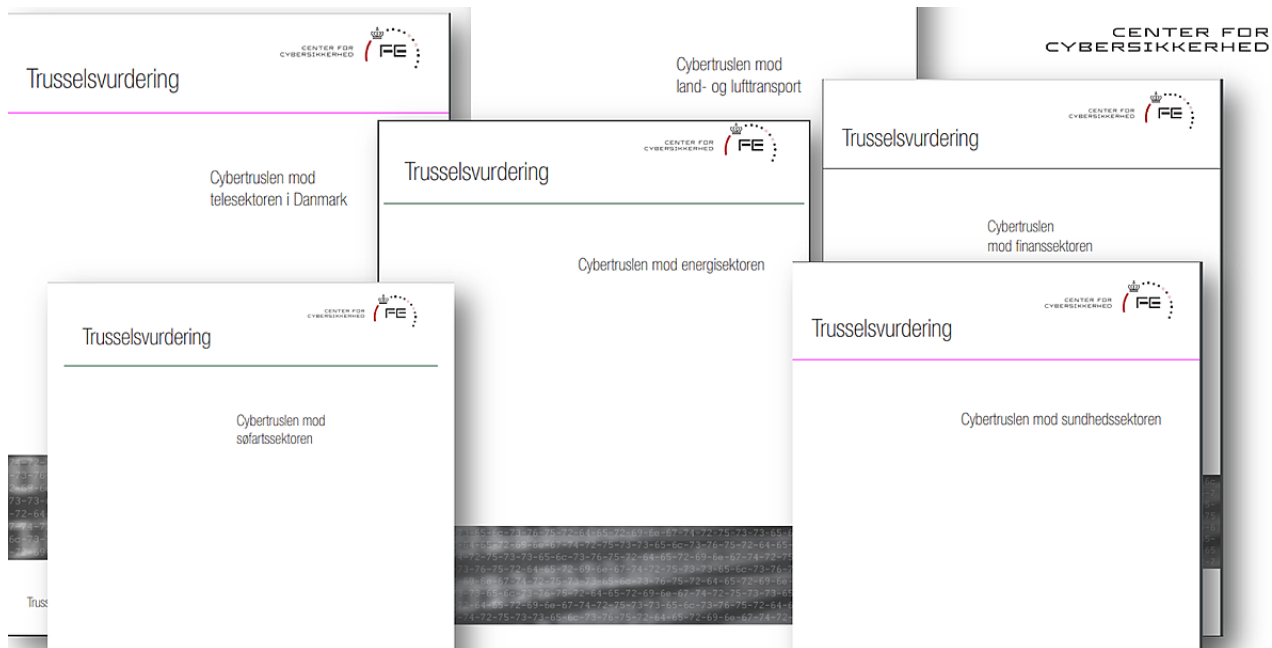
CENTER FOR CYBERSIKKERHED

FE

Trusselsvurdering

Cybertruslen mod telesektoren i Danmark

Truss

Cybertruslen mod land- og lufttransport

CENTER FOR CYBERSIKKERHED

CENTER FOR CYBERSIKKERHED

FE

Trusselsvurdering

Cybertruslen mod energisektoren

CENTER FOR CYBERSIKKERHED

FE

Trusselsvurdering

Cybertruslen mod finanssektoren

CENTER FOR CYBERSIKKERHED

FE

Trusselsvurdering

Cybertruslen mod søfartssektoren

CENTER FOR CYBERSIKKERHED

FE

Trusselsvurdering

Cybertruslen mod sundhedssektoren